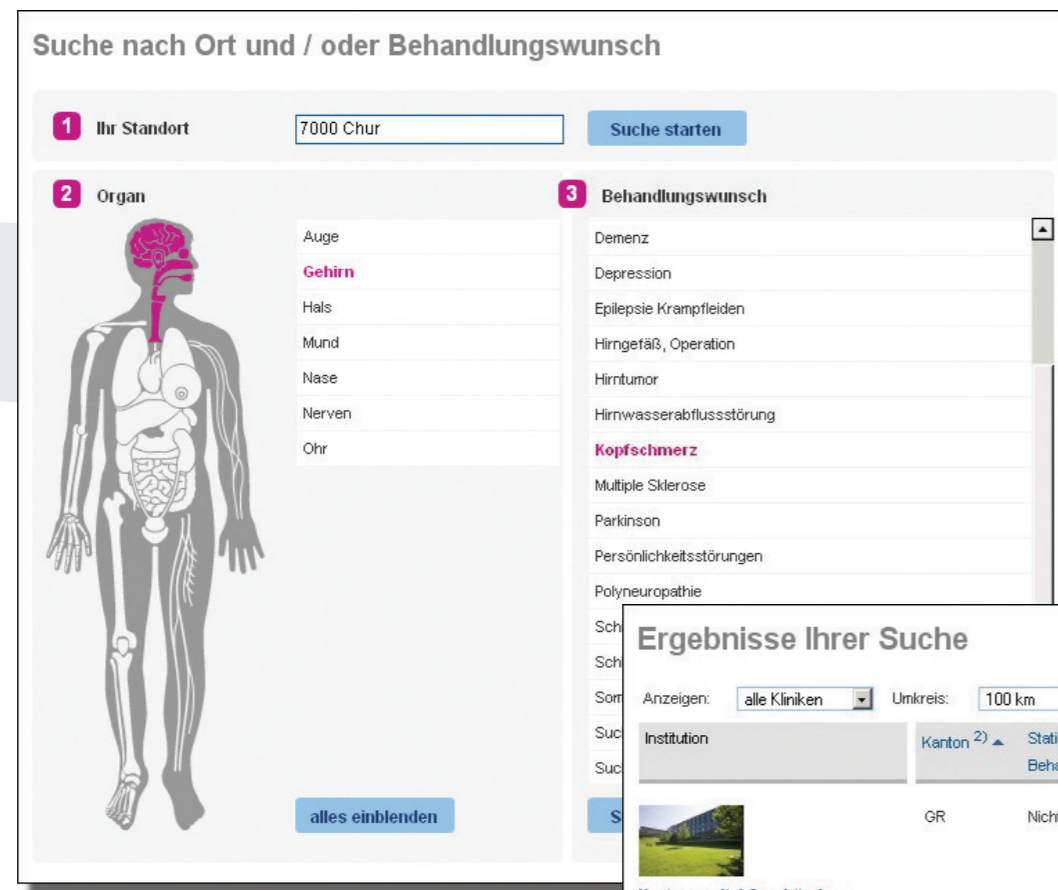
Suche nach Ort und / oder Behandlungswunsch

1 Ihr Standort
7000 Chur
Suche starten

2 Organ

Auge
Gehirn
Hals
Mund
Nase
Nerven
Ohr

alles einblenden

3 Behandlungswunsch

Demenz
Depression
Epilepsie Krampfleiden
Hirngefäß, Operation
Hirntumor
Hirnwasserabflussstörung
Kopfschmerz
Multiple Sklerose
Parkinson
Persönlichkeitsstörungen
Polyneuropathie
Sch
Sch
Som
Suc
Suc
S

Ergebnisse Ihrer Suche

Anzeigen: alle Kliniken
Umkreis: 100 km

| Institution | Kanton $^{2)}$ ▲ | Stati Beha |
|---|---|---|
| | GR | Nicht |